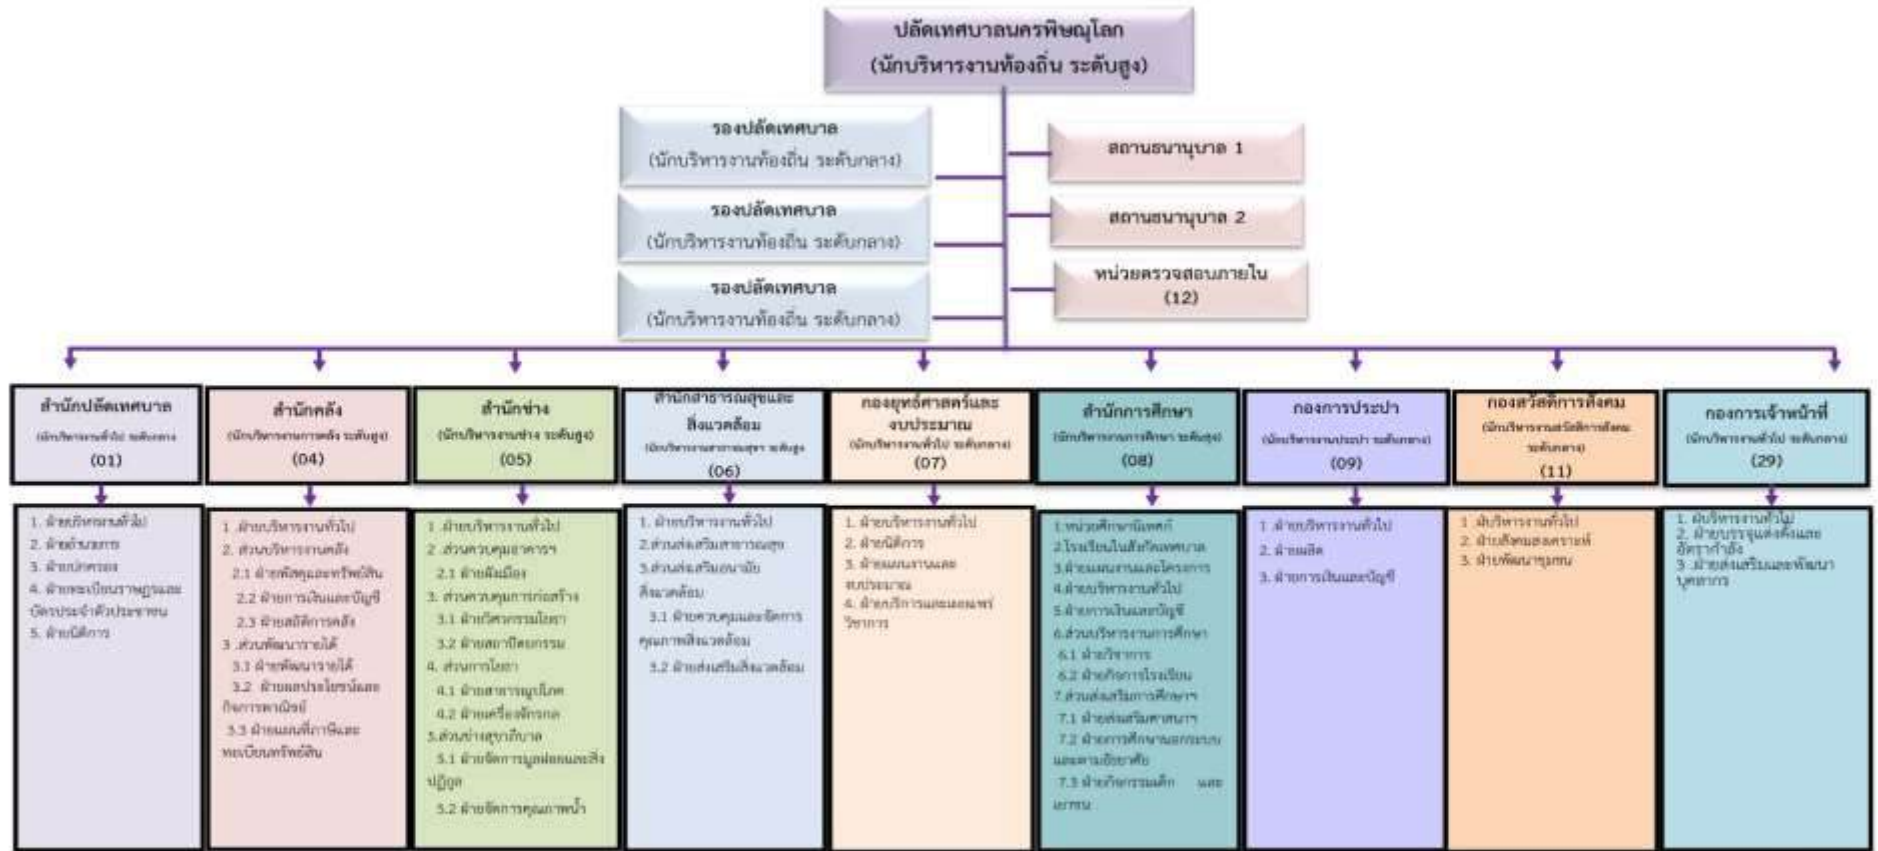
ปลัดเทศบาลนครพิษณุโลก
(นักบริหารงานท้องถิ่น ระดับสูง)

รองปลัดเทศบาล
(นักบริหารงานท้องถิ่น ระดับกลาง)

รองปลัดเทศบาล
(นักบริหารงานท้องถิ่น ระดับกลาง)

รองปลัดเทศบาล
(นักบริหารงานท้องถิ่น ระดับกลาง)

สถานธนานุบาล 1

สถานธนานุบาล 2

หน่วยตรวจสอบภายใน
(12)

สำนักปลัดเทศบาล
(นักบริหารงานทั่วไป ระดับกลาง)
(01)

สำนักคลัง
(นักบริหารงานการคลัง ระดับสูง)
(04)

สำนักช่าง
(นักบริหารงานช่าง ระดับสูง)
(05)

สำนักสาธารณสุขและสิ่งแวดล้อม
(นักบริหารงานสาธารณสุข ระดับสูง)
(06)

กองยุทธศาสตร์และงบประมาณ
(นักบริหารงานทั่วไป ระดับกลาง)
(07)

สำนักการศึกษา
(นักบริหารงานการศึกษา ระดับสูง)
(08)

กองการประปา
(นักบริหารงานประปา ระดับกลาง)
(09)

กองสวัสดิการสังคม
(นักบริหารงานสวัสดิการสังคม ระดับกลาง)
(11)

กองการเจ้าหน้าที่
(นักบริหารงานทั่วไป ระดับกลาง)
(29)

1. ฝ่ายบริหารงานทั่วไป
2. ฝ่ายอำนวยการ
3. ฝ่ายปกครอง
4. ฝ่ายทะเบียนราษฎรและบัตรประจำตัวประชาชน
5. ฝ่ายนิติการ

1. ฝ่ายบริหารงานทั่วไป
2. ส่วนบริหารงานคลัง
2.1 ฝ่ายพัสดุและทรัพย์สิน
2.2 ฝ่ายการเงินและบัญชี
2.3 ฝ่ายสถิติการคลัง
3. ส่วนพัฒนารายได้
3.1 ฝ่ายพัฒนารายได้
3.2 ฝ่ายผลประโยชน์และกิจการพาณิชย์
3.3 ฝ่ายแผนที่ภาษีและทะเบียนทรัพย์สิน

1. ฝ่ายบริหารงานทั่วไป
2. ส่วนควบคุมอาคาร
2.1 ฝ่ายผังเมือง
3. ส่วนควบคุมการก่อสร้าง
3.1 ฝ่ายวิศวกรรมโยธา
3.2 ฝ่ายสถาปัตยกรรม
4. ส่วนการโยธา
4.1 ฝ่ายสาธารณูปโภค
4.2 ฝ่ายเครื่องจักรกล
5. ส่วนช่างสุขาภิบาล
5.1 ฝ่ายจัดการมูลฝอยและสิ่งปฏิกูล
5.2 ฝ่ายจัดการคุณภาพน้ำ

1. ฝ่ายบริหารงานทั่วไป
2. ส่วนส่งเสริมสาธารณสุข
3. ส่วนส่งเสริมอนามัยสิ่งแวดล้อม
3.1 ฝ่ายควบคุมและจัดการคุณภาพสิ่งแวดล้อม
3.2 ฝ่ายส่งเสริมสิ่งแวดล้อม

1. ฝ่ายบริหารงานทั่วไป
2. ฝ่ายนิติการ
3. ฝ่ายแผนงานและงบประมาณ
4. ฝ่ายบริการและเผยแพร่วิชาการ

1. หน่วยศึกษานิเทศก์
2. โรงเรียนในสังกัดเทศบาล
3. ฝ่ายแผนงานและโครงการ
4. ฝ่ายบริหารงานทั่วไป
5. ฝ่ายการเงินและบัญชี
6. ส่วนบริหารงานการศึกษา
6.1 ฝ่ายวิชาการ
6.2 ฝ่ายกิจการโรงเรียน
7. ส่วนส่งเสริมการศึกษา
7.1 ฝ่ายส่งเสริมศาสนาฯ
7.2 ฝ่ายการศึกษานอกระบบและตามอัธยาศัย
7.3 ฝ่ายกิจการเด็ก และเยาวชน

1. ฝ่ายบริหารงานทั่วไป
2. ฝ่ายผลิต
3. ฝ่ายการเงินและบัญชี

1. ฝ่ายบริหารงานทั่วไป
2. ฝ่ายสังคมสงเคราะห์
3. ฝ่ายพัฒนาชุมชน

1. ฝ่ายบริหารงานทั่วไป
2. ฝ่ายบรรจุแต่งตั้งและอัตรากำลัง
3. ฝ่ายส่งเสริมและพัฒนาบุคลากร